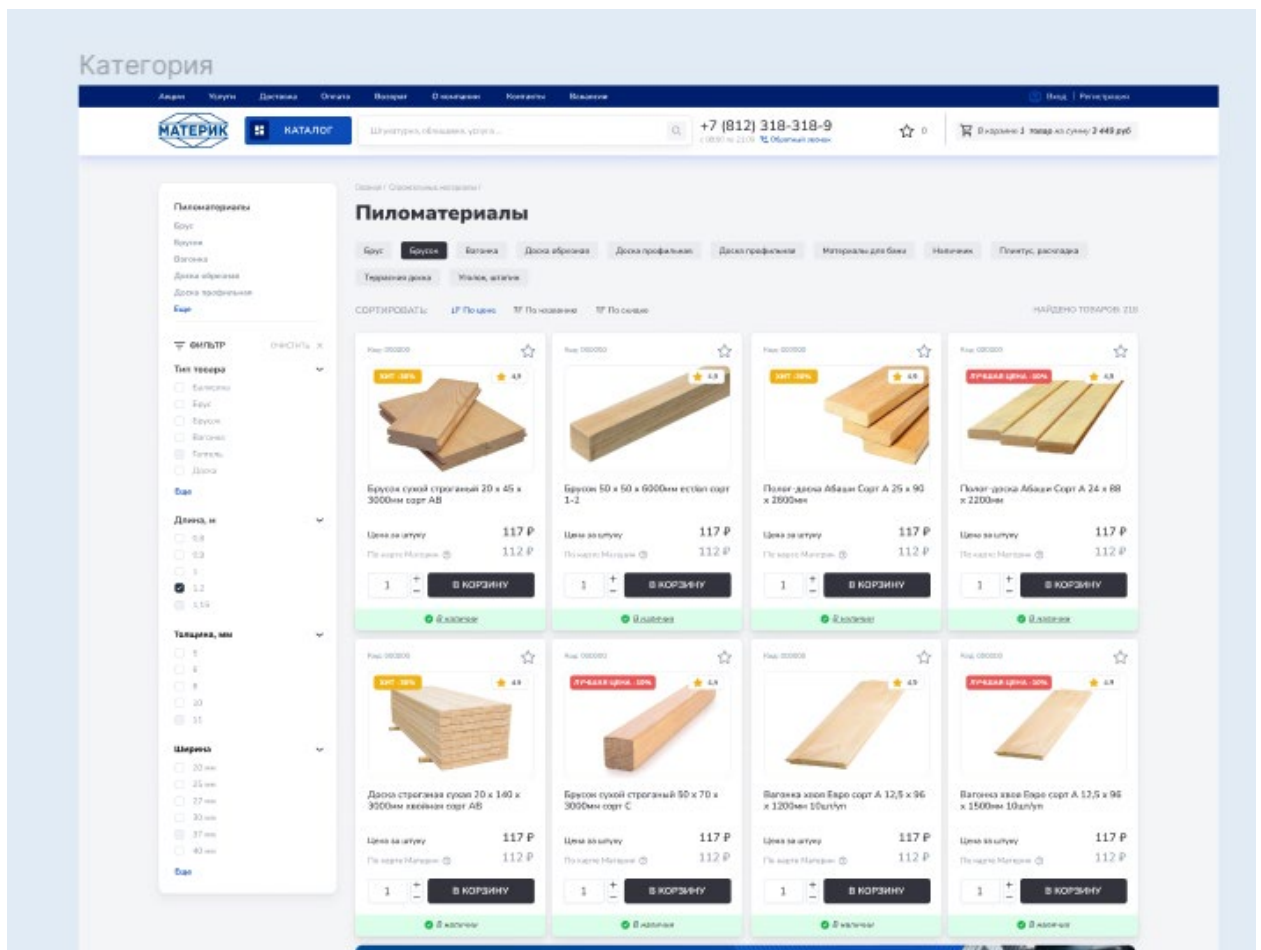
Категория

Акции Услуги Доставка Оплата Возврат О компании Контакты Вакансии

Вход | Регистрация

МАТЕРИК

КАТАЛОГ

Штукатурка, облицовка, уголок...

+7 (812) 318-318-9

Обратный звонок

0

В корзине 1 товар на сумму 2 449 руб

Пиломатериалы
Брус
Брусок
Вагонка
Доска обрезная
Доска профильная
Еще

ФИЛЬТР ОЧИСТИТЬ

Тип товара
Балясины
Брус
Брусок
Вагонка
Тетива
Доска
Еще

Длина, м
0.8
0.9
1
1.2
1.15

Толщина, мм
5
6
8
10
11

Ширина
20 мм
25 мм
27 мм
30 мм
37 мм
40 мм
Еще

Главная / Строительные материалы /

Пиломатериалы

Брус Брусок Вагонка Доска обрезная Доска профильная Доска профильная Материалы для бани Наличник Плинтус, раскладка Террасная доска Уголок, штапик

СОРТИРОВАТЬ: По цене По названию По скидке

НАЙДЕНО ТОВАРОВ: 210

Код: 000000
ХИТ -30%
4.9
Брусок сухой строганый 20 х 45 х 3000мм сорт АВ
Цена за штуку 117 ₽
По карте Материк 112 ₽
1
В КОРЗИНУ
В наличии

Код: 000000
4.9
Брусок 50 х 50 х 6000мм ecolan сорт 1-2
Цена за штуку 117 ₽
По карте Материк 112 ₽
1
В КОРЗИНУ
В наличии

Код: 000000
ХИТ -30%
4.9
Полог-доска Абаши Сорт А 25 х 90 х 2800мм
Цена за штуку 117 ₽
По карте Материк 112 ₽
1
В КОРЗИНУ
В наличии

Код: 000000
ЛУЧШАЯ ЦЕНА -30%
4.9
Полог-доска Абаши Сорт А 24 х 88 х 2200мм
Цена за штуку 117 ₽
По карте Материк 112 ₽
1
В КОРЗИНУ
В наличии

Код: 000000
ХИТ -30%
4.9
Доска строганая сухая 20 х 140 х 3000мм хвойная сорт АВ
Цена за штуку 117 ₽
По карте Материк 112 ₽
1
В КОРЗИНУ
В наличии

Код: 000000
ЛУЧШАЯ ЦЕНА -30%
4.9
Брусок сухой строганый 50 х 70 х 3000мм сорт С
Цена за штуку 117 ₽
По карте Материк 112 ₽
1
В КОРЗИНУ
В наличии

Код: 000000
4.9
Вагонка хвоя Евро сорт А 12,5 х 96 х 1200мм 10шт/уп
Цена за штуку 117 ₽
По карте Материк 112 ₽
1
В КОРЗИНУ
В наличии

Код: 000000
ЛУЧШАЯ ЦЕНА -30%
4.9
Вагонка хвоя Евро сорт А 12,5 х 96 х 1500мм 10шт/уп
Цена за штуку 117 ₽
По карте Материк 112 ₽
1
В КОРЗИНУ
В наличии